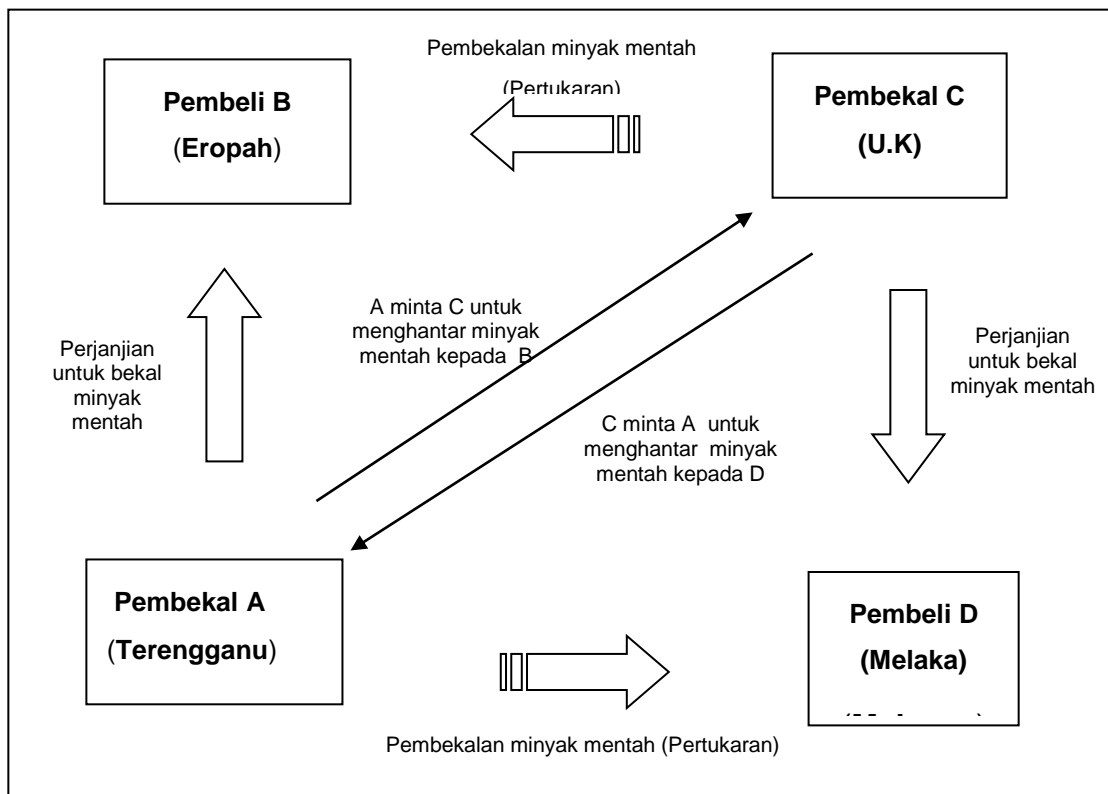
Pembekalan minyak mentah

(Pertukaran)

Pembeli B
(Eropah)

Pembekal C
(U.K)

A minta C untuk menghantar minyak mentah kepada B

Perjanjian untuk bekal minyak mentah

Perjanjian untuk bekal minyak mentah

C minta A untuk menghantar minyak mentah kepada D

Pembekal A
(Terengganu)

Pembeli D
(Melaka)

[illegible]

Pembekalan minyak mentah (Pertukaran)